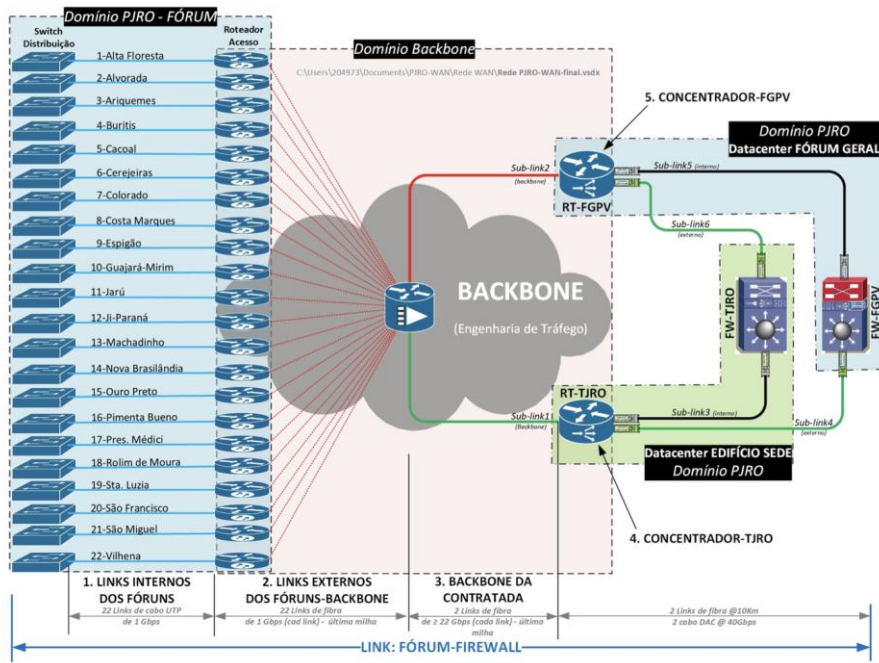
Domínio PJRO - FÓRUM

Switch Distribuição

Roteador Acesso

1-Alta Floresta
2-Alvorada
3-Ariquemes
4-Buritis
5-Cacoal
6-Cerejeiras
7-Colorado
8-Costa Marques
9-Espigão
10-Guajará-Mirim
11-Jarú
12-Ji-Paraná
13-Machadinho
14-Nova Brasilândia
15-Ouro Preto
16-Pimenta Bueno
17-Pres. Médici
18-Rolim de Moura
19-Sta. Luzia
20-São Francisco
21-São Miguel
22-Vilhena

Domínio Backbone

C:\Users\204973\Documents\PJRO-WAN\Rede WAN\Rede PJRO-WAN-final.vsdx

5. CONCENTRADOR-FGPV

Domínio PJRO
Datacenter FÓRUM GERAL

Sub-link2 (backbone)

RT-FGPV

Sub-link5 (interno)

Sub-link6 (externo)

BACKBONE

(Engenharia de Tráfego)

FW-TJRO

FW-FGPV

RT-TJRO

Sub-link1 (Backbone)

Sub-link3 (interno)

Sub-link4 (externo)

Datacenter EDIFÍCIO SEDE
Domínio PJRO

4. CONCENTRADOR-TJRO

1. LINKS INTERNOS DOS FÓRUNS
22 Links de cabo UTP de 1 Gbps

2. LINKS EXTERNOS DOS FÓRUNS-BACKBONE
22 Links de fibra de 1 Gbps (cad link) - última milha

3. BACKBONE DA CONTRATADA
2 Links de fibra de ≥ 22 Gbps (cada link) - última milha

2 Links de fibra @10Km
2 cabo DAC @ 40Gbps

LINK: FÓRUM-FIREWALL